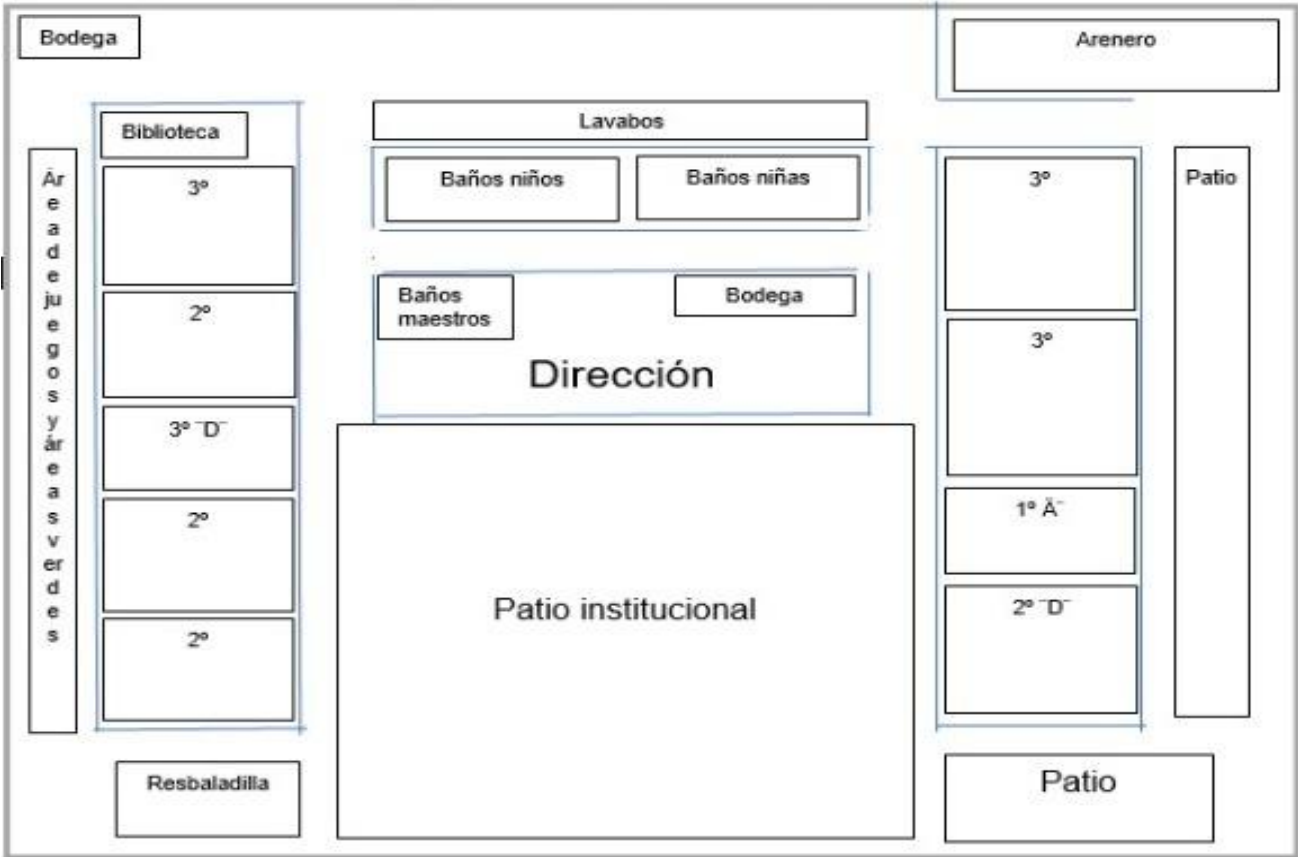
Bodega

Arenero

Biblioteca

Lavabos

Baños niños

Baños niñas

Área de juegos y áreas verdes

3º

2º

3º ¨D¨

2º

2º

Baños maestros

Bodega

Dirección

Patio institucional

3º

3º

1º Ä¨

2º ¨D¨

Patio

Resbaladilla

Patio